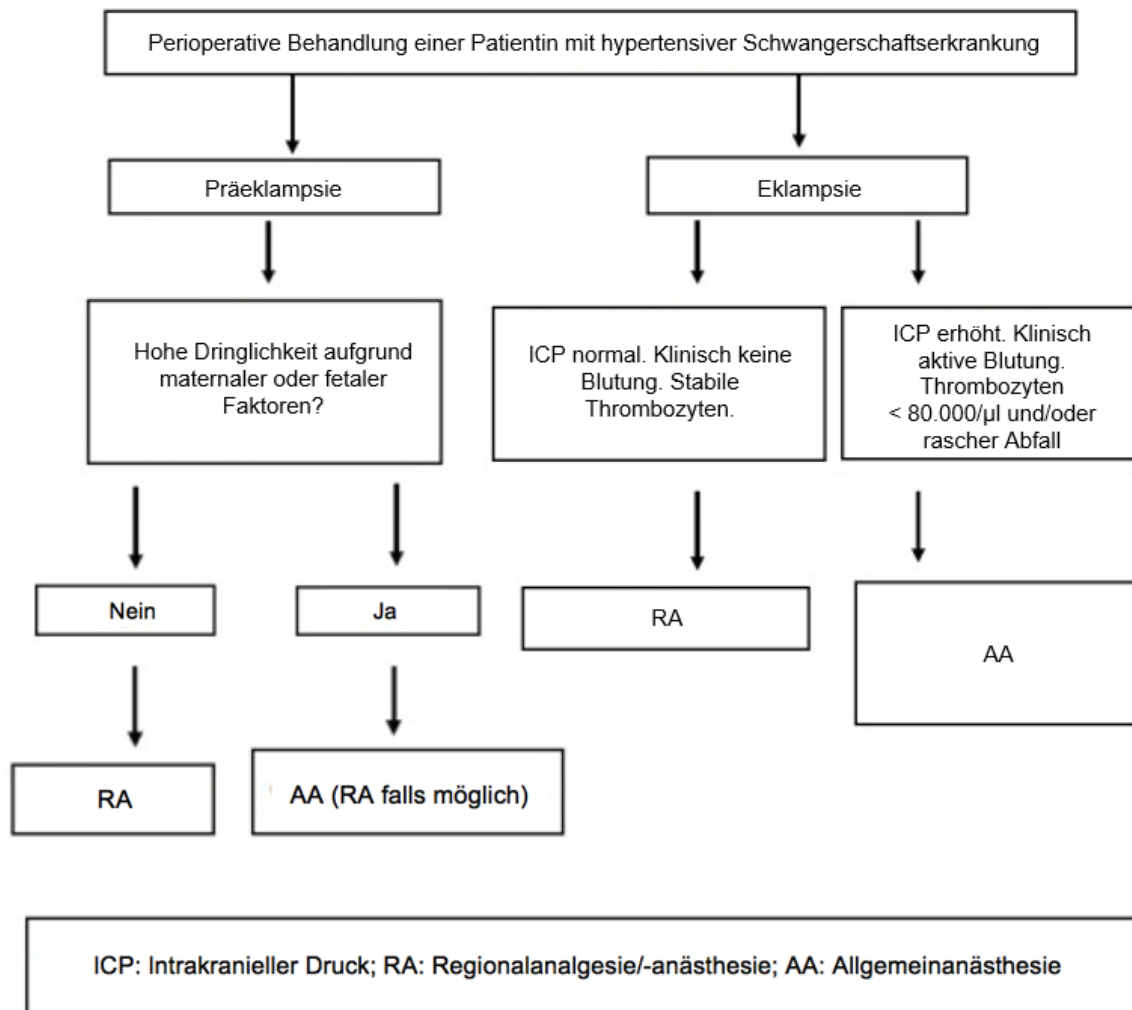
Perioperative Behandlung einer Patientin mit hypertensiver Schwangerschaftserkrankung

Präeklampsie

Eklampsie

Hohe Dringlichkeit aufgrund maternaler oder fetaler Faktoren?

ICP normal. Klinisch keine Blutung. Stabile Thrombozyten.

ICP erhöht. Klinisch aktive Blutung. Thrombozyten < 80.000/µl und/oder rascher Abfall

Nein

Ja

RA

AA

RA

AA (RA falls möglich)

ICP: Intrakranieller Druck; RA: Regionalanalgesie/-anästhesie; AA: Allgemeinanästhesie